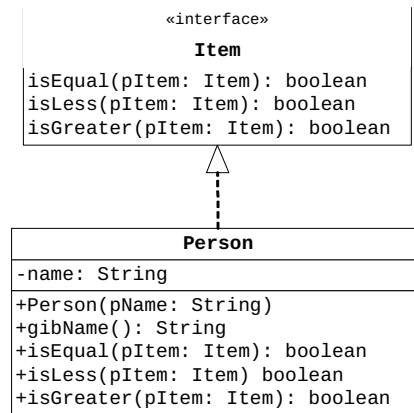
«interface»

Item

isEqual(pItem: Item): boolean
isLess(pItem: Item): boolean
isGreater(pItem: Item): boolean

Person

-name: String

+Person(pName: String)
+gibName(): String
+isEqual(pItem: Item): boolean
+isLess(pItem: Item) boolean
+isGreater(pItem: Item): boolean